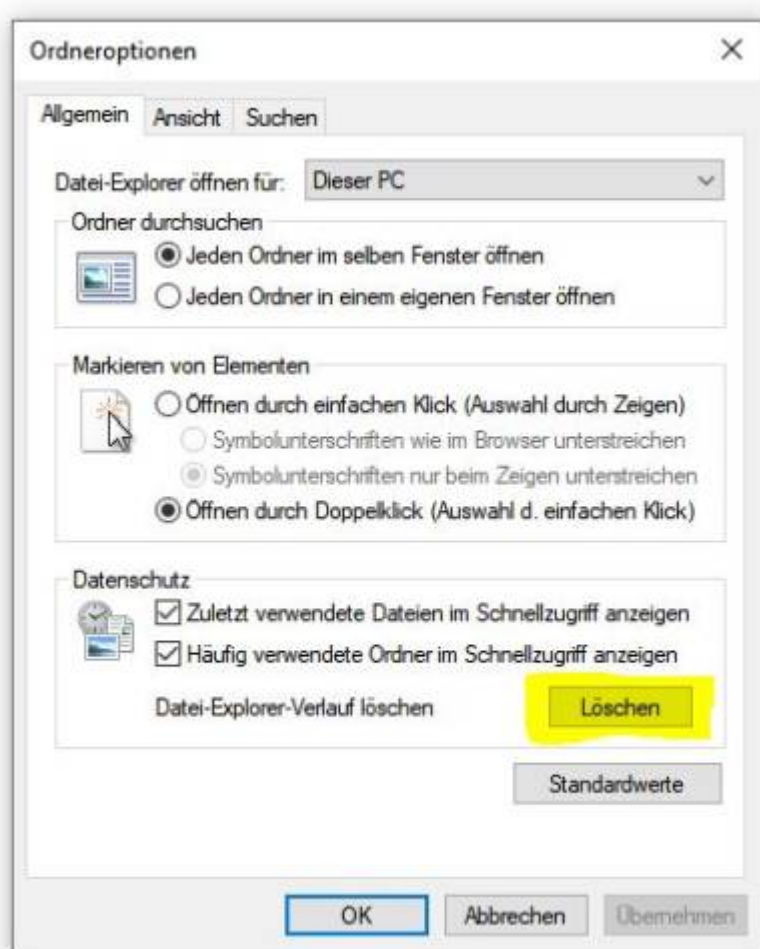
Ordneroptionen

×

Allgemein Ansicht Suchen

Datei-Explorer öffnen für: Dieser PC

Ordner durchsuchen

Jeden Ordner im selben Fenster öffnen

Jeden Ordner in einem eigenen Fenster öffnen

Markieren von Elementen

Öffnen durch einfachen Klick (Auswahl durch Zeigen)

Symbolunterschriften wie im Browser unterstreichen

Symbolunterschriften nur beim Zeigen unterstreichen

Öffnen durch Doppelklick (Auswahl d. einfachen Klick)

Datenschutz

Zuletzt verwendete Dateien im Schnellzugriff anzeigen

Häufig verwendete Ordner im Schnellzugriff anzeigen

Datei-Explorer-Verlauf löschen

Löschen

Standardwerte

OK Abbrechen Übernehmen